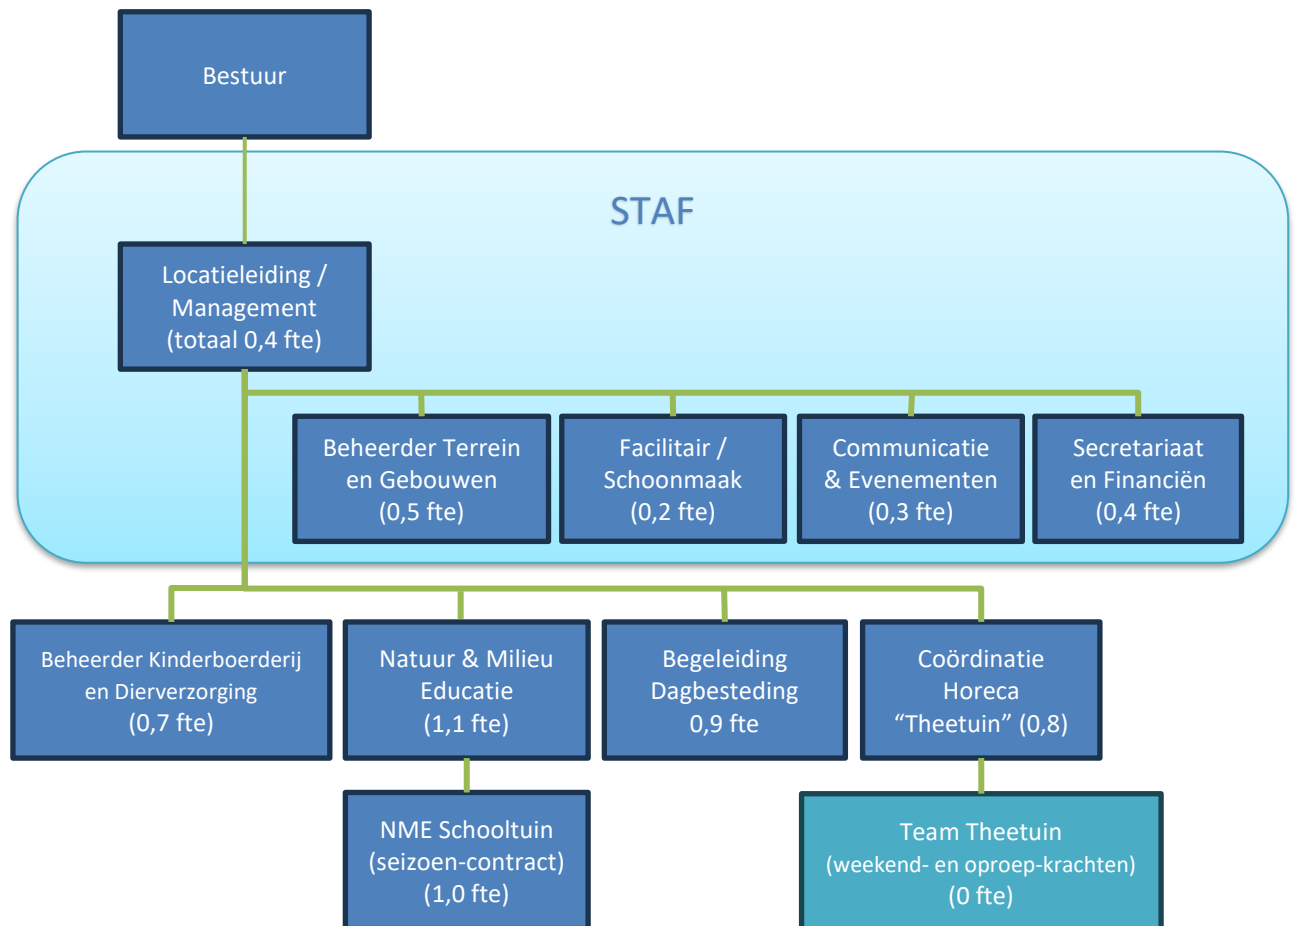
Bestuur

STAF

Locatieleiding / Management (totaal 0,4 fte)

Beheerder Terrein en Gebouwen (0,5 fte)

Facilitair / Schoonmaak (0,2 fte)

Communicatie & Evenementen (0,3 fte)

Secretariaat en Financiën (0,4 fte)

Beheerder Kinderboerderij en Dierverzorging (0,7 fte)

Natuur & Milieu Educatie (1,1 fte)

Begeleiding Dagbesteding 0,9 fte

Coördinatie Horeca "Theetuin" (0,8)

NME Schooltuin (seizoen-contract) (1,0 fte)

Team Theetuin (weekend- en oproep-krachten) (0 fte)